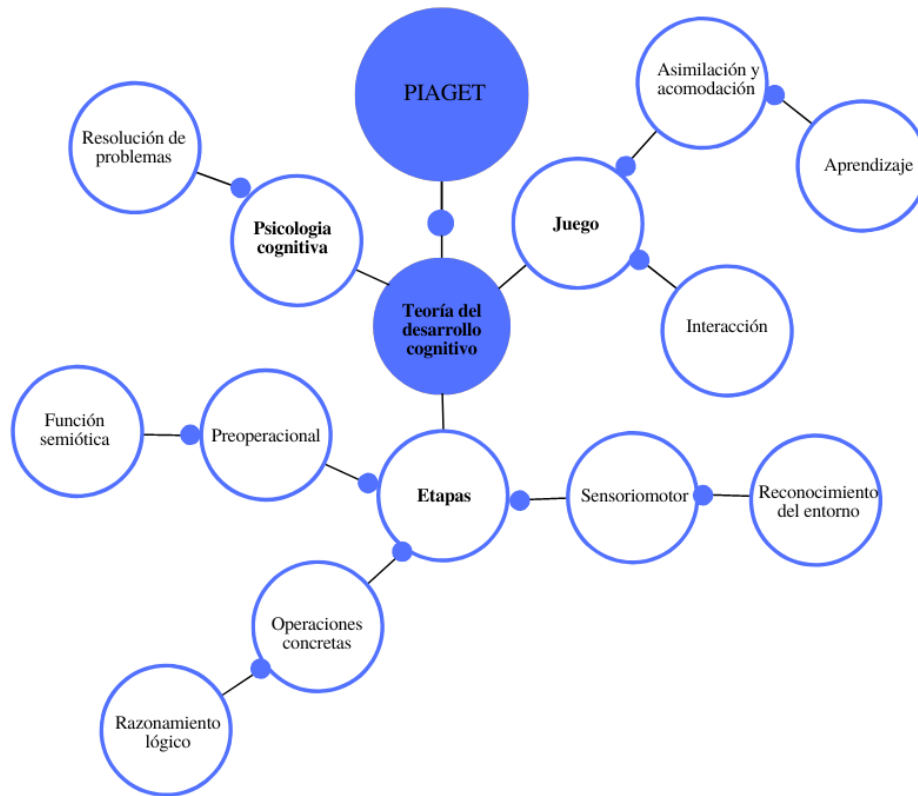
PIAGET

Resolución de problemas

Psicologia cognitiva

Asimilación y acomodación

Aprendizaje

Juego

Interacción

Teoría del desarrollo cognitivo

Función semiótica

Preoperacional

Etapas

Sensoriomotor

Reconocimiento del entorno

Operaciones concretas

Razonamiento lógico